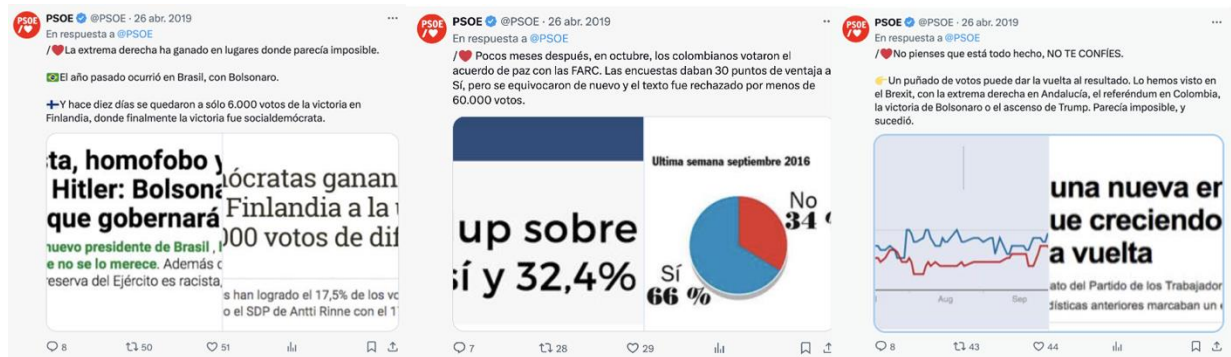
PSOE @PSOE · 26 abr. 2019
En respuesta a @PSOE
/❤️La extrema derecha ha ganado en lugares donde parecía imposible.

🇧🇷El año pasado ocurrió en Brasil, con Bolsonaro.

🇫🇮Y hace diez días se quedaron a sólo 6.000 votos de la victoria en Finlandia, donde finalmente la victoria fue socialdemócrata.

ta, homofobo y
Hitler: Bolsona
que gobernará
nuevo presidente de Brasil,
e no se lo merece. Además
reserva del Ejército es racista,

ócratas ganan
Finlandia a la
000 votos de dif
s han logrado el 17,5% de los vo
o el SDP de Antti Rinne con el 1

8 50 51

PSOE @PSOE · 26 abr. 2019
En respuesta a @PSOE
/❤️ Pocos meses después, en octubre, los colombianos votaron el acuerdo de paz con las FARC. Las encuestas daban 30 puntos de ventaja a Sí, pero se equivocaron de nuevo y el texto fue rechazado por menos de 60.000 votos.

up sobre
sí y 32,4%

Ultima semana septiembre 2016
No
34
Sí
66 %

7 28 29

PSOE @PSOE · 26 abr. 2019
En respuesta a @PSOE
/❤️No pienses que está todo hecho, NO TE CONFÍES.

👉Un puñado de votos puede dar la vuelta al resultado. Lo hemos visto en el Brexit, con la extrema derecha en Andalucía, el referéndum en Colombia, la victoria de Bolsonaro o el ascenso de Trump. Parecía imposible, y sucedió.

Aug
Sep
una nueva er
ue creciendo
a vuelta
ato del Partido de los Trabajador
dísticas anteriores marcaban un

8 43 44